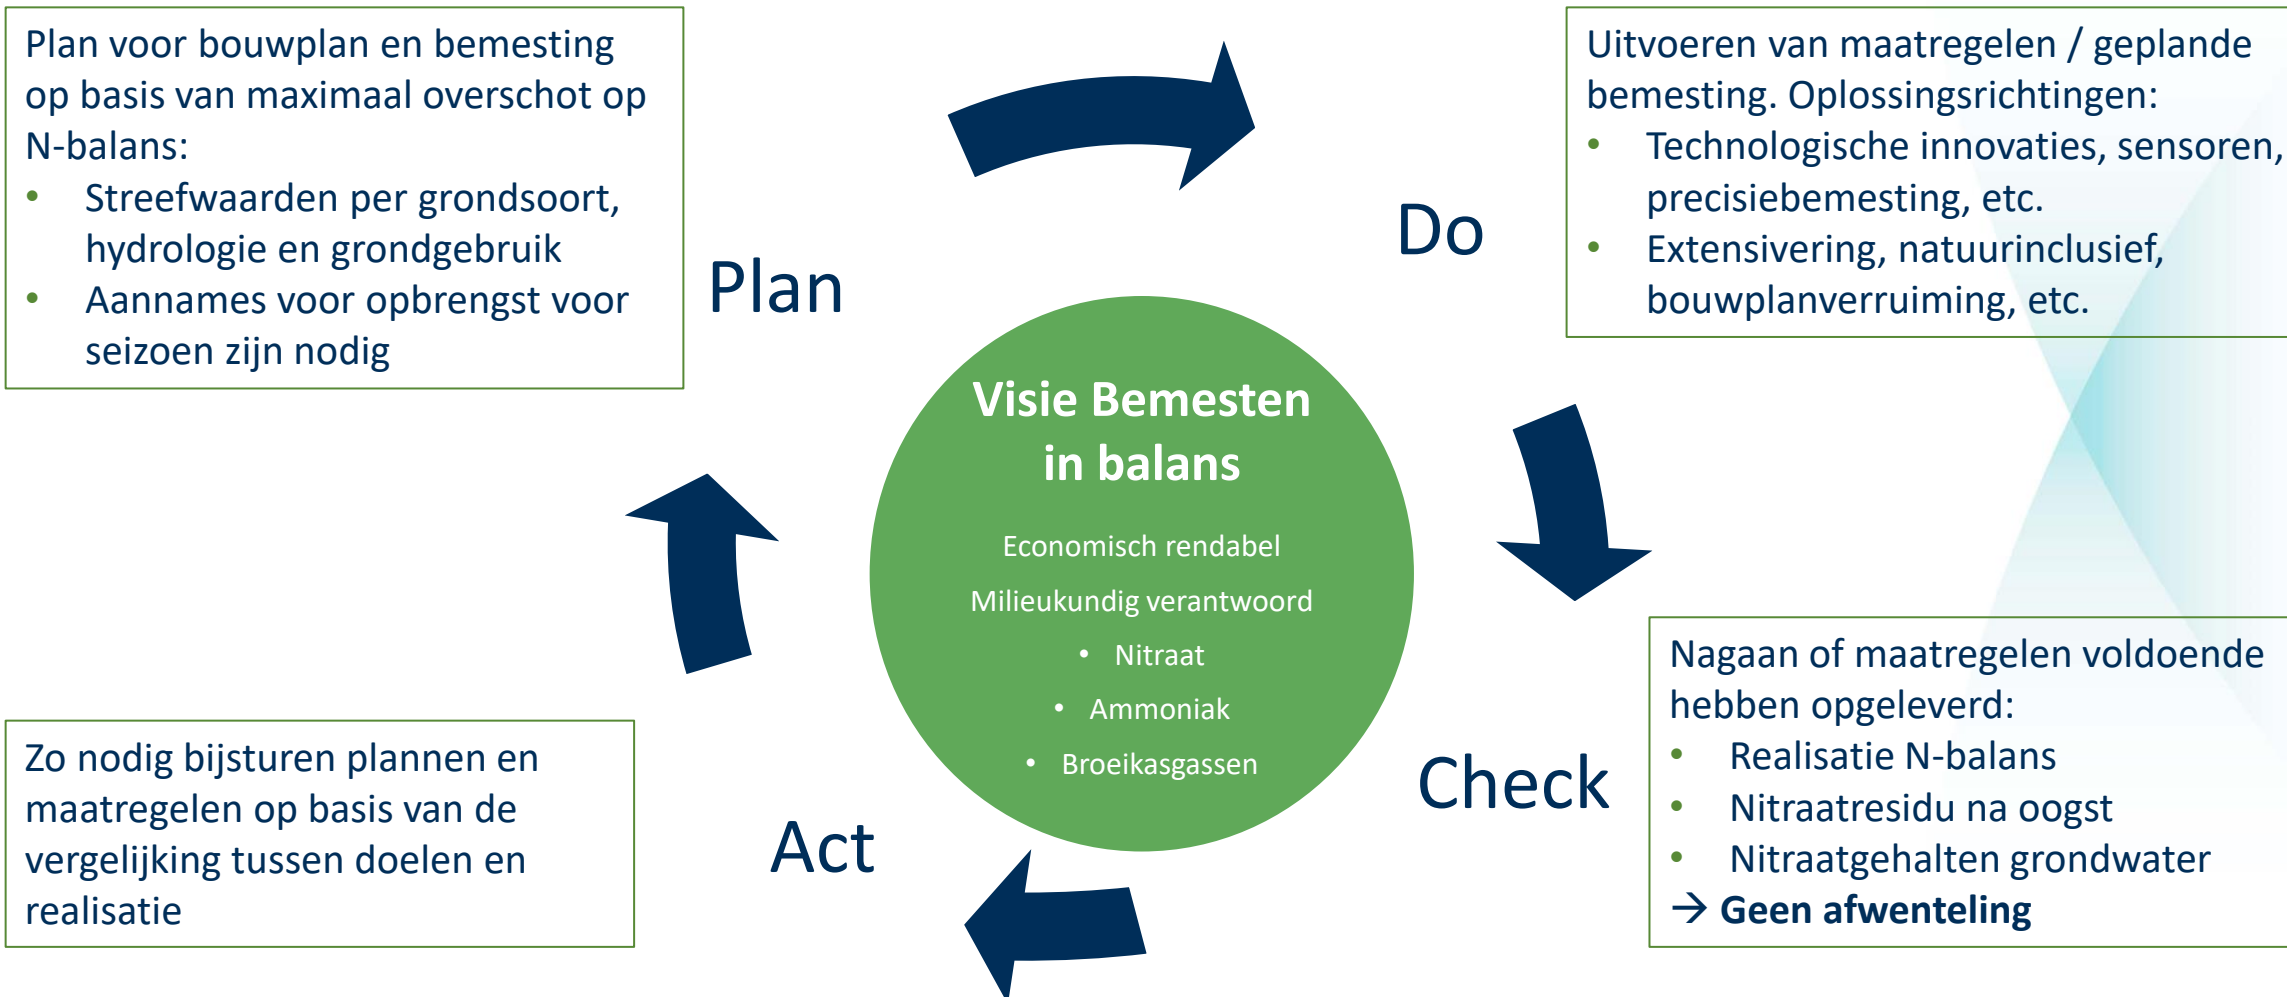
Plan voor bouwplan en bemesting op basis van maximaal overschot op N-balans:
- Streefwaarden per grondsoort, hydrologie en grondgebruik
- Aannames voor opbrengst voor seizoen zijn nodig

Plan

Do

Uitvoeren van maatregelen / geplande bemesting. Oplossingsrichtingen:
- Technologische innovaties, sensoren, precisiebemesting, etc.
- Extensivering, natuurinclusief, bouwplanverruiming, etc.

Visie Bemesten in balans

Economisch rendabel

Milieukundig verantwoord
- Nitraat
- Ammoniak
- Broeikasgassen

Check

Nagaan of maatregelen voldoende hebben opgeleverd:
- Realisatie N-balans
- Nitraatresidu na oogst
- Nitraatgehalten grondwater

→ Geen afwenteling

Act

Zo nodig bijsturen plannen en maatregelen op basis van de vergelijking tussen doelen en realisatie